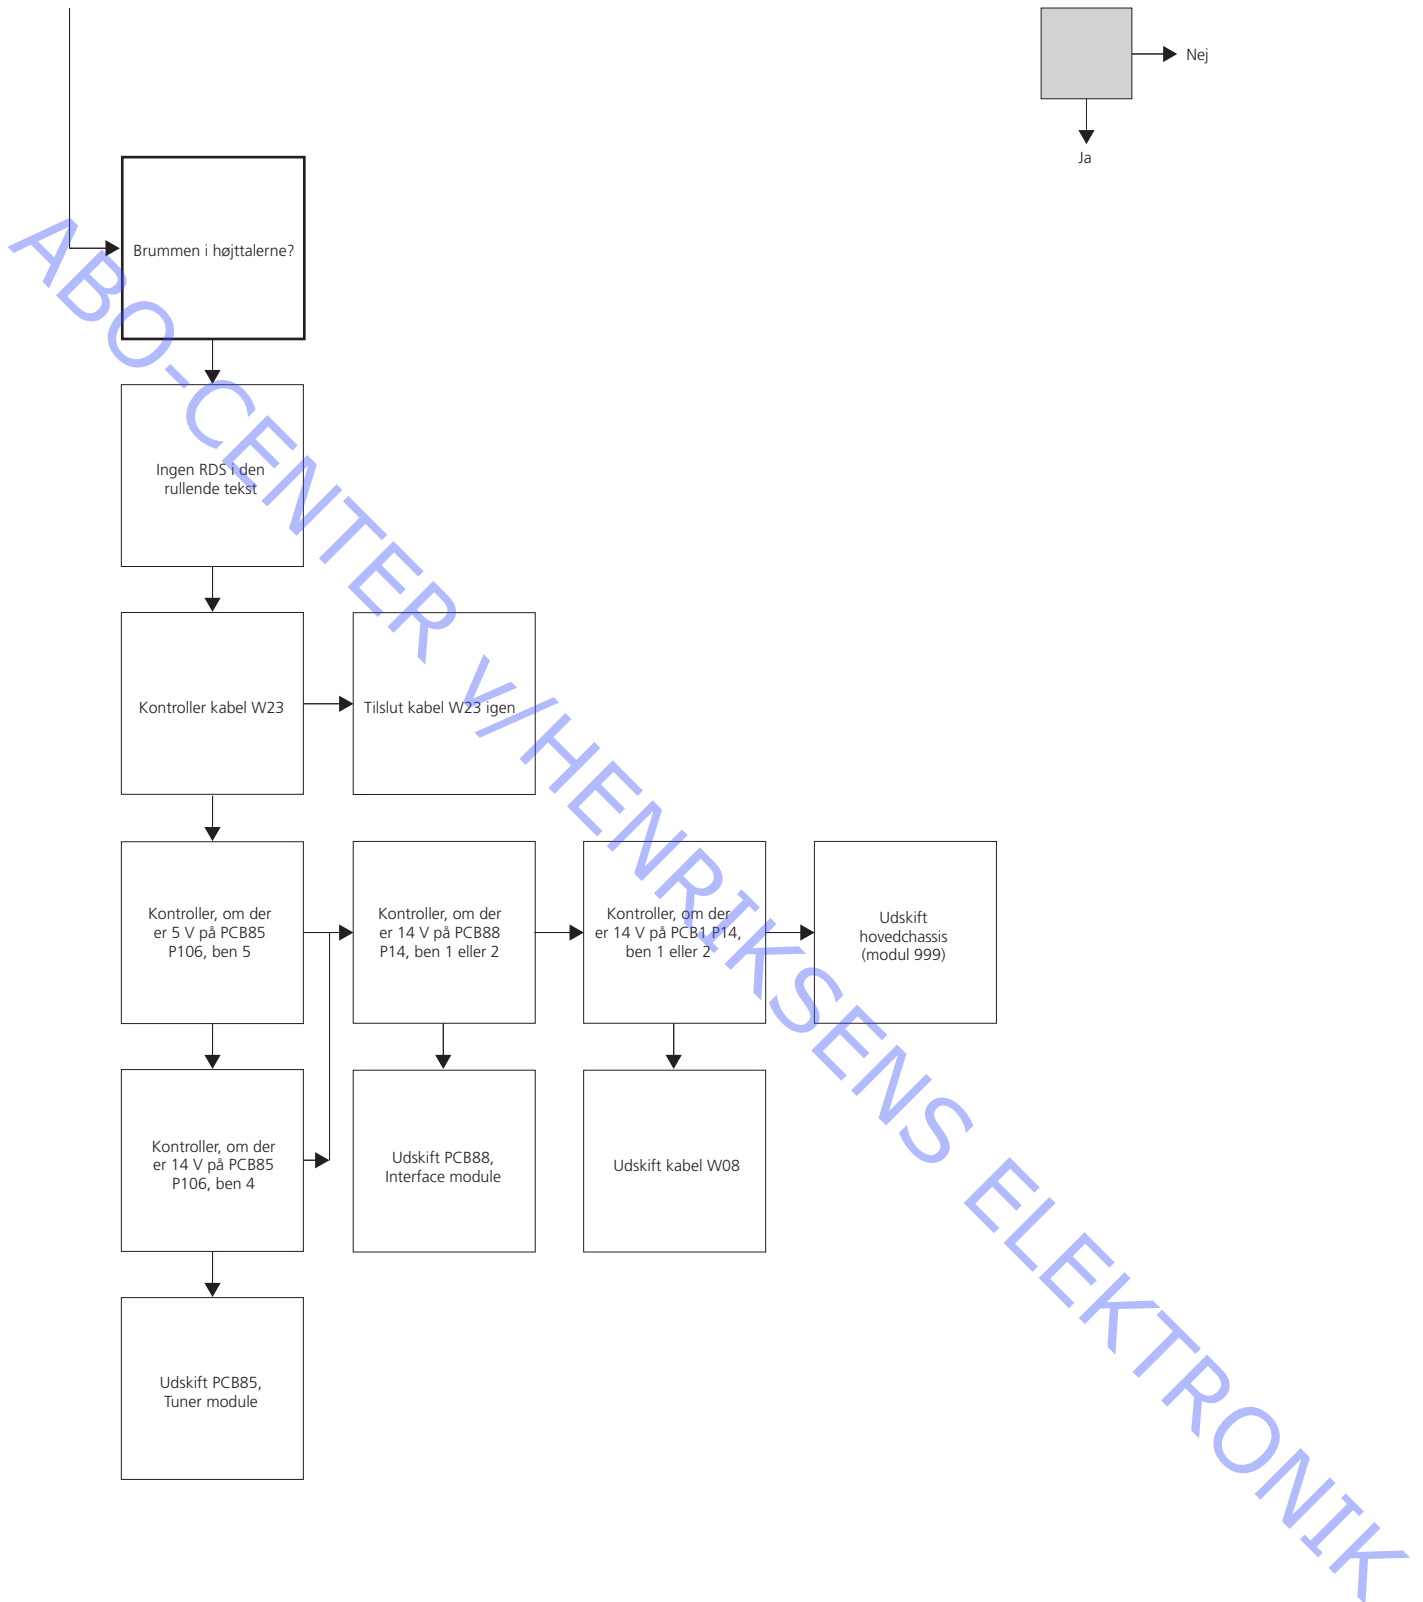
Nej

Ja

Brummen i højttalerne?

Ingen RDS i den rullende tekst

Kontroller kabel W23

Tilslut kabel W23 igen

Kontroller, om der er 5 V på PCB85 P106, ben 5

Kontroller, om der er 14 V på PCB88 P14, ben 1 eller 2

Kontroller, om der er 14 V på PCB1 P14, ben 1 eller 2

Udskift hovedchassis (modul 999)

Kontroller, om der er 14 V på PCB85 P106, ben 4

Udskift PCB88, Interface module

Udskift kabel W08

Udskift PCB85, Tuner module

ABO-CENTER V/HENRIKSENS ELEKTRONIK